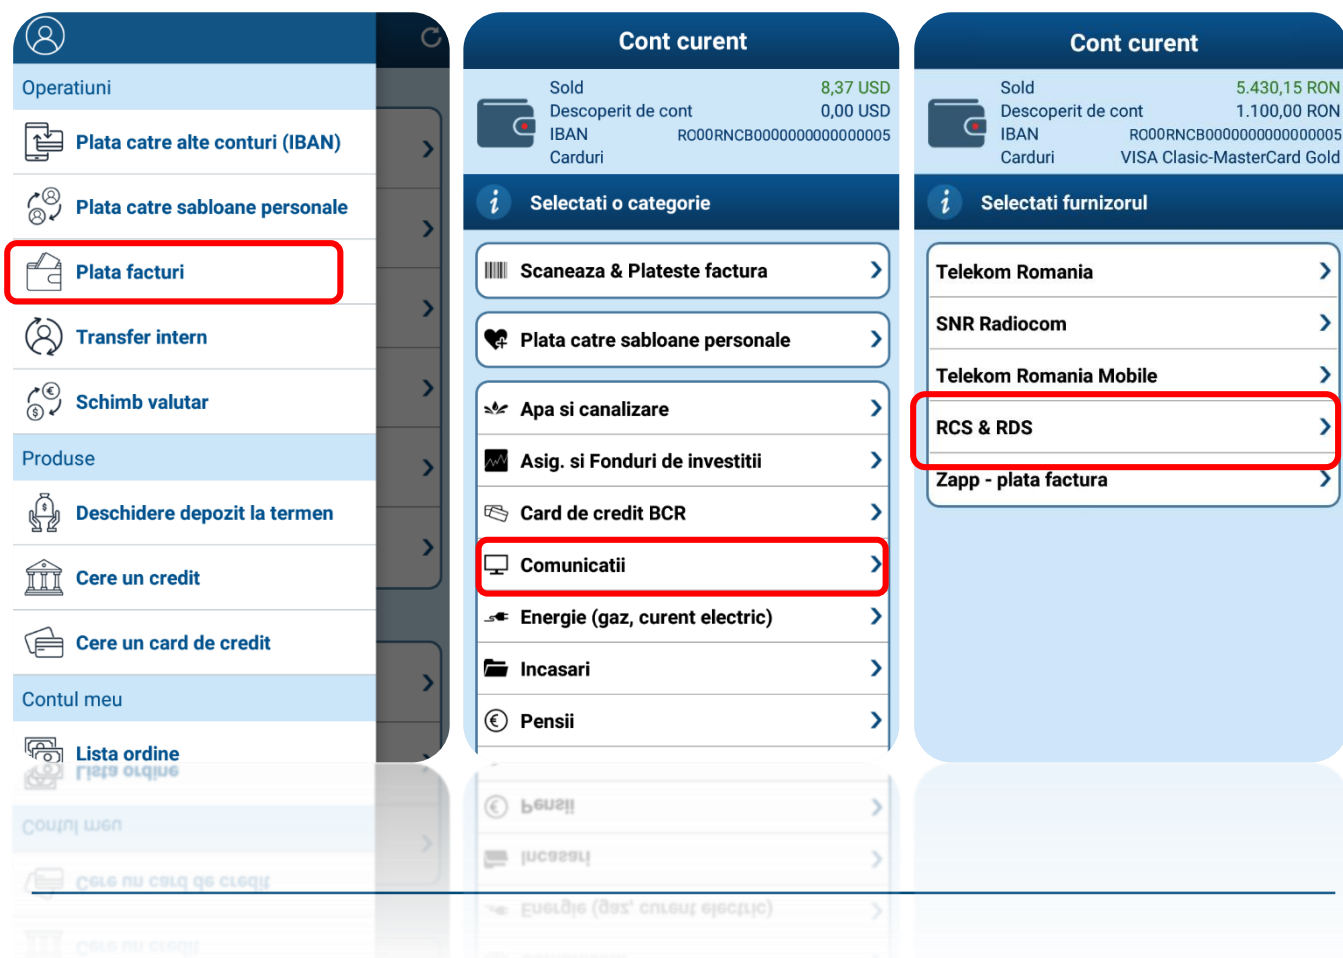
Operatiuni

Plata catre alte conturi (IBAN)

Plata catre sabloane personale

Plata facturi

Transfer intern

Schimb valutar

Produse

Deschidere depozit la termen

Cere un credit

Cere un card de credit

Contul meu

Lista ordine

Cont curent

Sold 8,37 USD
Descoperit de cont 0,00 USD
IBAN RO00RNCB0000000000000005
Carduri

Selectati o categorie

Scaneaza & Plateste factura

Plata catre sabloane personale

Apa si canalizare

Asig. si Fonduri de investitii

Card de credit BCR

Comunicatii

Energie (gaz, curent electric)

Incasari

Pensii

Cont curent

Sold 5.430,15 RON
Descoperit de cont 1.100,00 RON
IBAN RO00RNCB0000000000000005
Carduri VISA Clasic-MasterCard Gold

Selectati furnizorul

Telekom Romania

SNR Radiocom

Telekom Romania Mobile

RCS & RDS

Zapp - plata factura